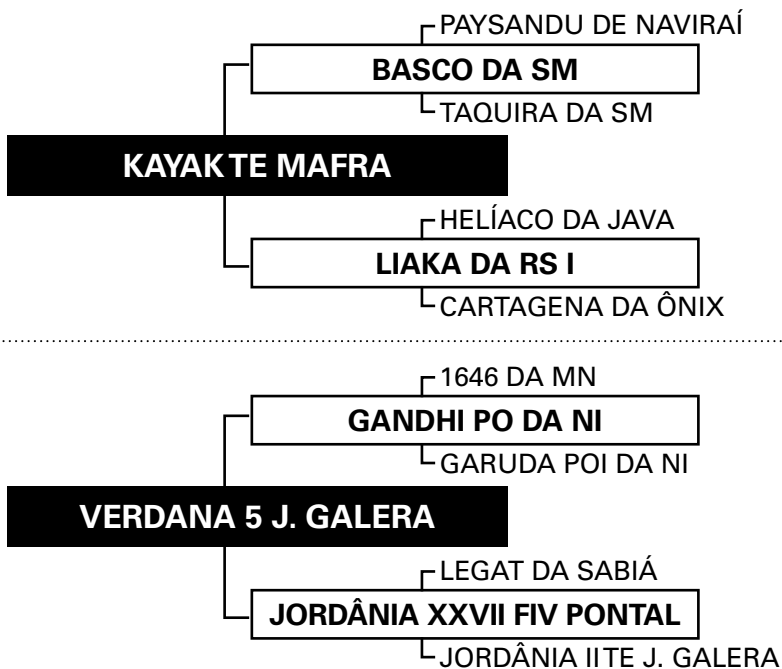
PAYSANDU DE NAVIRAÍ
BASCO DA SM
TAQUIRA DA SM
KAYAK TE MAFRA
HELÍACO DA JAVA
LIAKA DA RS I
CARTAGENA DA ÔNIX

1646 DA MN
GANDHI PO DA NI
GARUDA POI DA NI
VERDANA 5 J. GALERA
LEGAT DA SABIÁ
JORDÂNIA XXVII FIV PONTAL
JORDÂNIA II TE J. GALERA